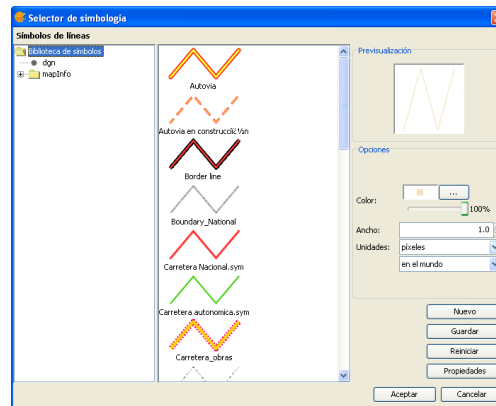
Selector de simbología

Símbolos de líneas

Biblioteca de símbolos
dgn
mapInfo

Autovia
Autovia en construcciÃ³n
Border line
Boundary_National
Carretera Nacional.sym
Carretera autonomica.sym
Carretera_obras

Previsualización

Opciones

Color:
...
100%

Ancho:
1.0

Unidades:
píxeles
en el mundo

Nuevo
Guardar
Reiniciar
Propiedades

Aceptar
Cancelar